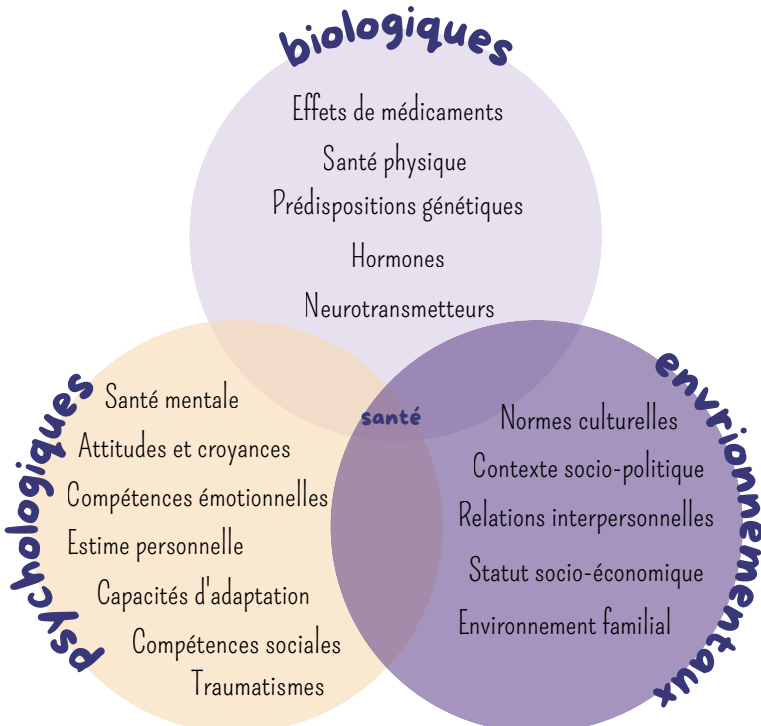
biologiques

Effets de médicaments
Santé physique
Prédispositions génétiques
Hormones
Neurotransmetteurs

psychologiques

Santé mentale
Attitudes et croyances
Compétences émotionnelles
Estime personnelle
Capacités d'adaptation
Compétences sociales
Traumatismes

santé

envrionnementaux

Normes culturelles
Contexte socio-politique
Relations interpersonnelles
Statut socio-économique
Environnement familial